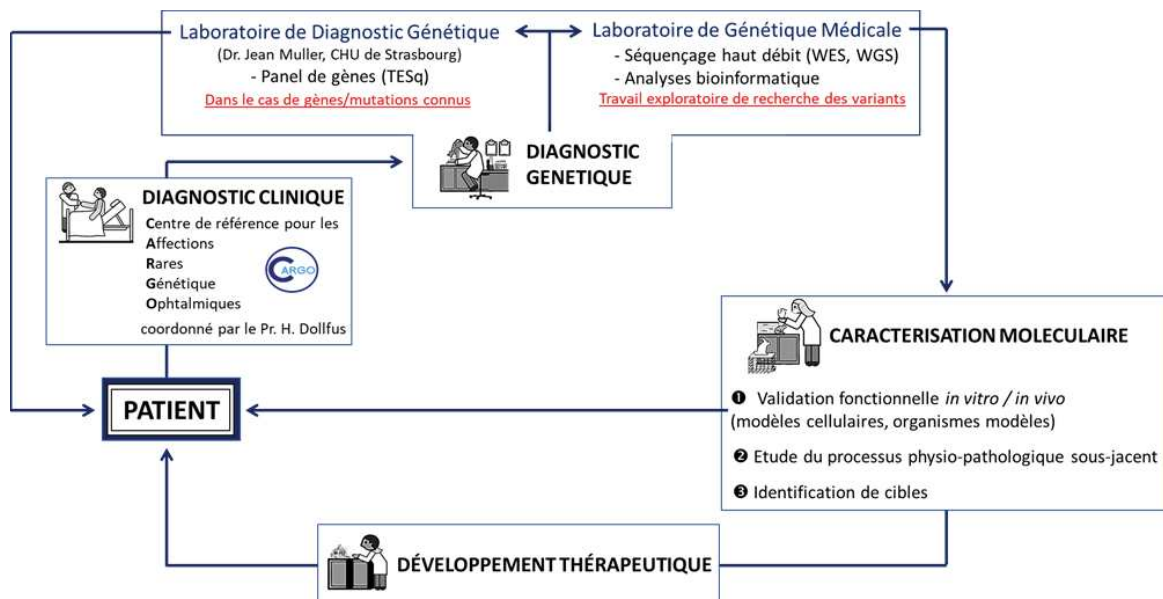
Laboratoire de Diagnostic Génétique
(Dr. Jean Muller, CHU de Strasbourg)
- Panel de gènes (TESq)
Dans le cas de gènes/mutations connus

Laboratoire de Génétique Médicale
- Séquençage haut débit (WES, WGS)
- Analyses bioinformatique
Travail exploratoire de recherche des variants

DIAGNOSTIC GENETIQUE

DIAGNOSTIC CLINIQUE
Centre de référence pour les
Affections
Rares
Génétique
Ophtalmiques
coordonné par le Pr. H. Dollfus

CARGO

CARACTERISATION MOLECULAIRE

❶ Validation fonctionnelle *in vitro / in vivo* (modèles cellulaires, organismes modèles)
❷ Etude du processus physio-pathologique sous-jacent
❸ Identification de cibles

PATIENT

DÉVELOPPEMENT THÉRAPEUTIQUE